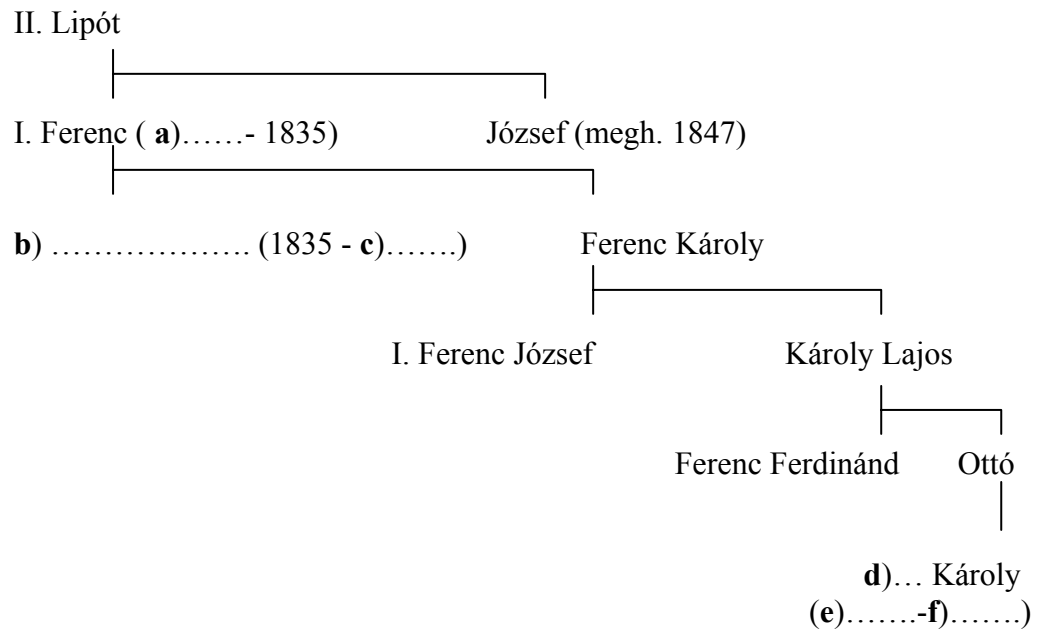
II. Lipót

I. Ferenc ( **a**)……- 1835)

József (megh. 1847)

**b**) ………………. (1835 - **c**)…….)

Ferenc Károly

I. Ferenc József

Károly Lajos

Ferenc Ferdinánd

Ottó

**d**)… Károly
(**e**)…….-**f**)…….)